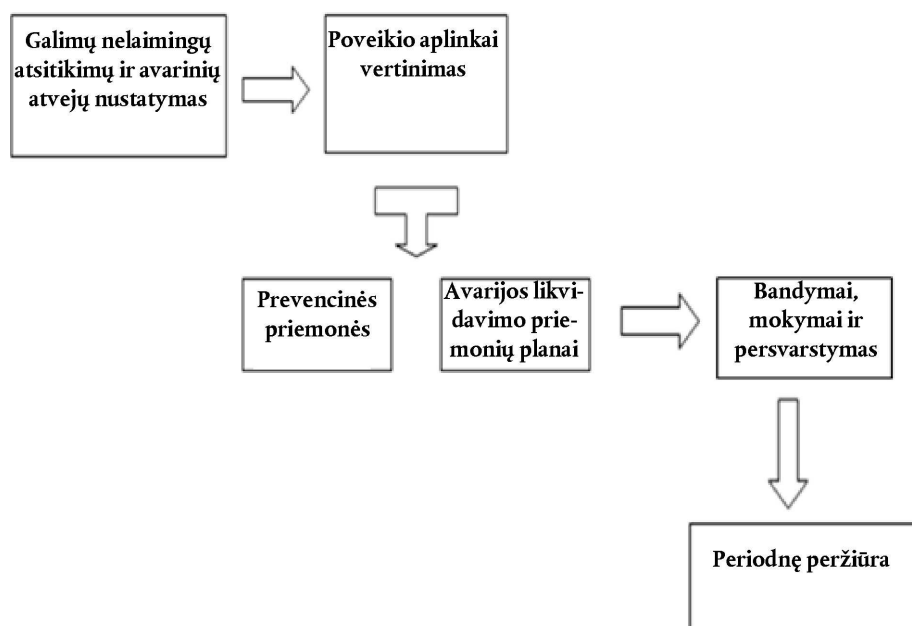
Galimų nelaimingų atsitikimų ir avarinių atvejų nustatymas

Poveikio aplinkai vertinimas

Prevencinės priemonės

Avarijos likvidavimo priemonių planai

Bandymai, mokymai ir persvarstymas

Periodnę peržiūra